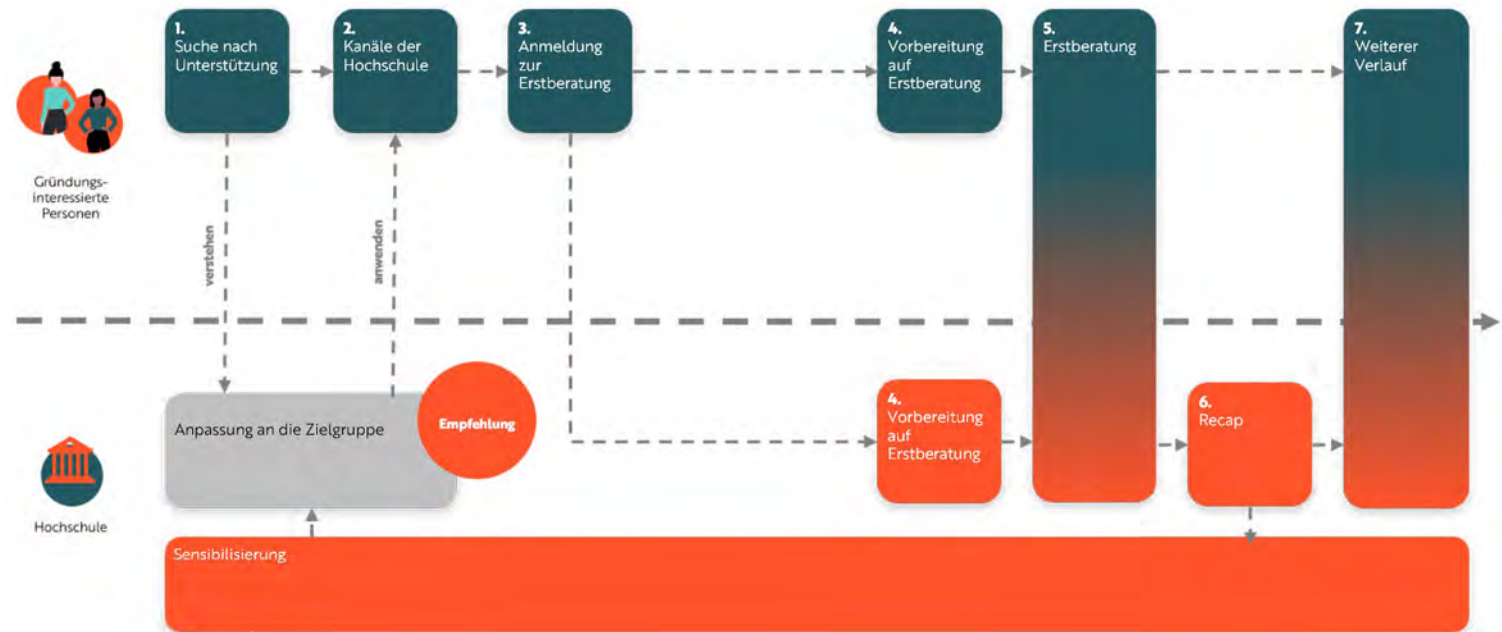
1.
Suche nach Unterstützung

2.
Kanäle der Hochschule

3.
Anmeldung zur Erstberatung

4.
Vorbereitung auf Erstberatung

5.
Erstberatung

7.
Weiterer Verlauf

Gründungs-interessierte Personen

verstehen

anwenden

Anpassung an die Zielgruppe

Empfehlung

4.
Vorbereitung auf Erstberatung

6.
Recap

Hochschule

Sensibilisierung